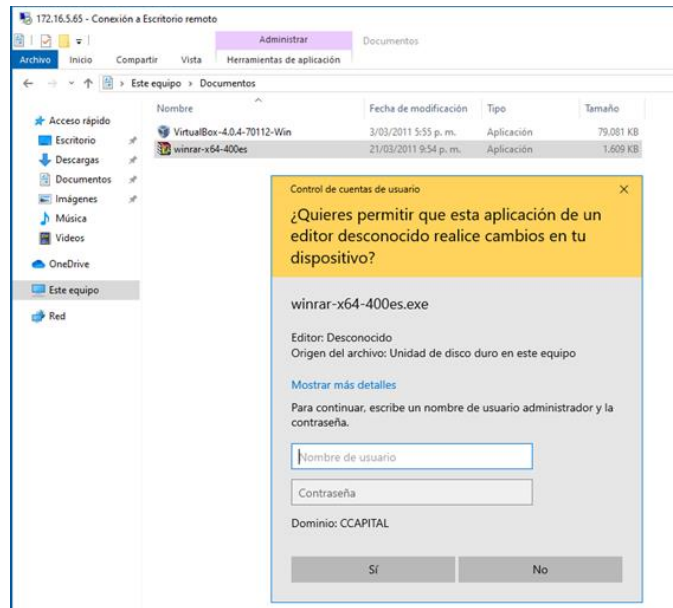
172.16.5.65 - Conexión a Escritorio remoto

Administrar
Documentos

Archivo
Inicio
Compartir
Vista
Herramientas de aplicación

Este equipo > Documentos

Nombre
Fecha de modificación
Tipo
Tamaño

Acceso rápido
Escritorio
Descargas
Documentos
Imágenes
Música
Videos
OneDrive
Este equipo
Red

| Nombre | Fecha de modificación | Tipo | Tamaño |
|---|---|---|---|
| VirtualBox-4.0.4-70112-Win | 3/03/2011 5:55 p. m. | Aplicación | 79.081 KB |
| winrar-x64-400es | 21/03/2011 9:54 p. m. | Aplicación | 1.609 KB |

Control de cuentas de usuario

¿Quieres permitir que esta aplicación de un editor desconocido realice cambios en tu dispositivo?

winrar-x64-400es.exe

Editor: Desconocido
Origen del archivo: Unidad de disco duro en este equipo

Mostrar más detalles

Para continuar, escribe un nombre de usuario administrador y la contraseña.

Nombre de usuario

Contraseña

Dominio: CCAPITAL

Sí
No